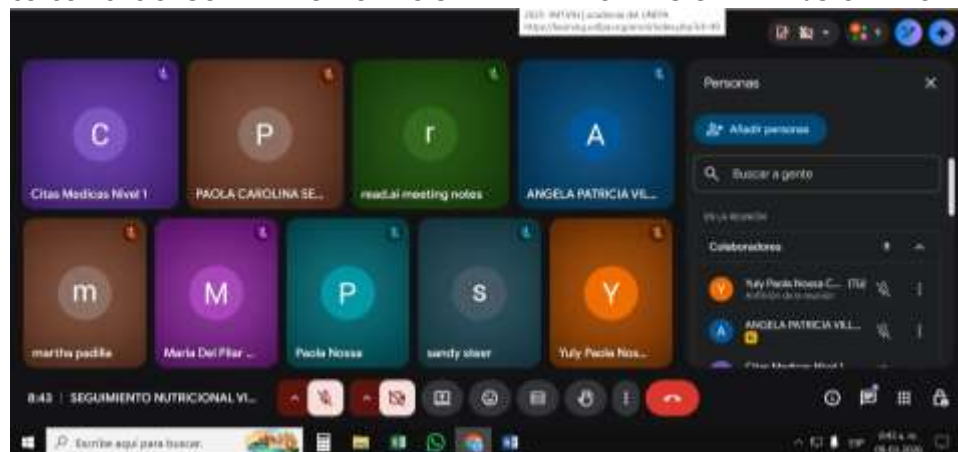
C
Citas Medicas Nivel 1

P
PAOLA CAROLINA SE...

r
read.ai meeting notes

A
ANGELA PATRICIA VIL...

m
martha padilla

M
Maria Del Pilar ...

P
Paola Nossa

s
sandy slaer

Y
Yuly Paola Nos...

Personas

Añadir personas

Buscar a gente

EN LA REUNIÓN

Colaboradores

Yuly Paola Nossa C... (Tú)
Anfitrión de la reunión

ANGELA PATRICIA VILL...

8:43 | SEGUIMIENTO NUTRICIONAL VI...

Escribe aquí para buscar.